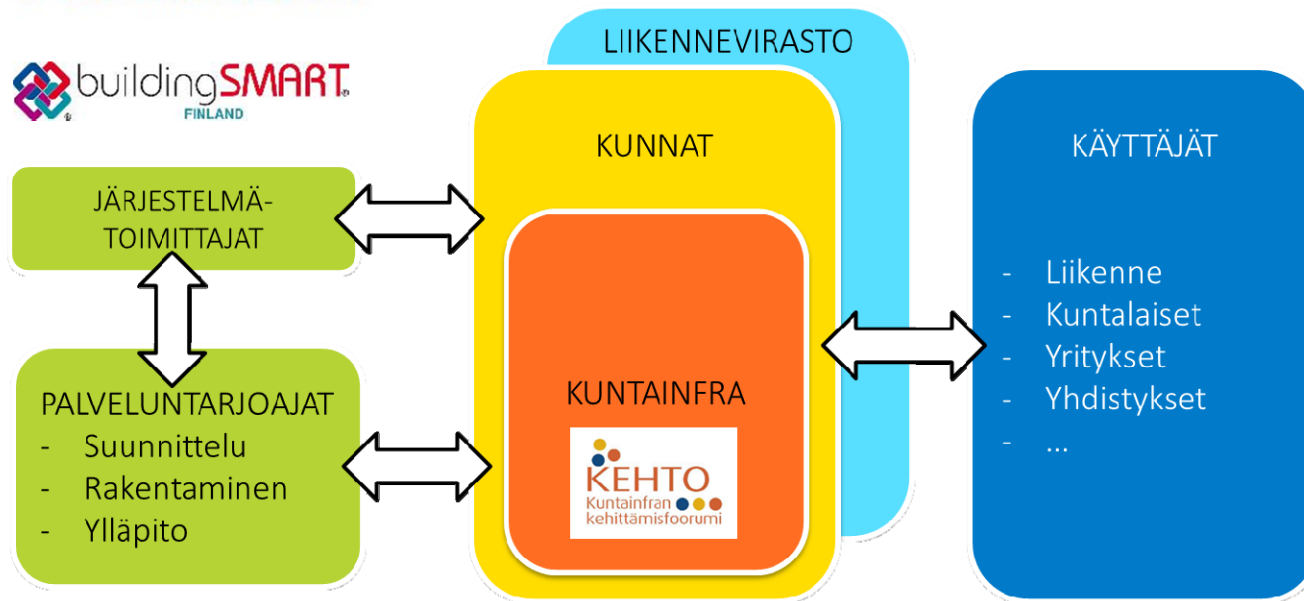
buildingSMART
FINLAND

JÄRJESTELMÄTOIMITTAJAT

PALVELUNTARJOAJAT
- Suunnittelu
- Rakentaminen
- Ylläpito

LIIKENNEVIRASTO

KUNNAT

KUNTAINFRA

KEHTO
Kuntainfran kehittämisfoorumi

KÄYTTÄJÄT

- Liikenne
- Kuntalaiset
- Yritykset
- Yhdistykset
- ...